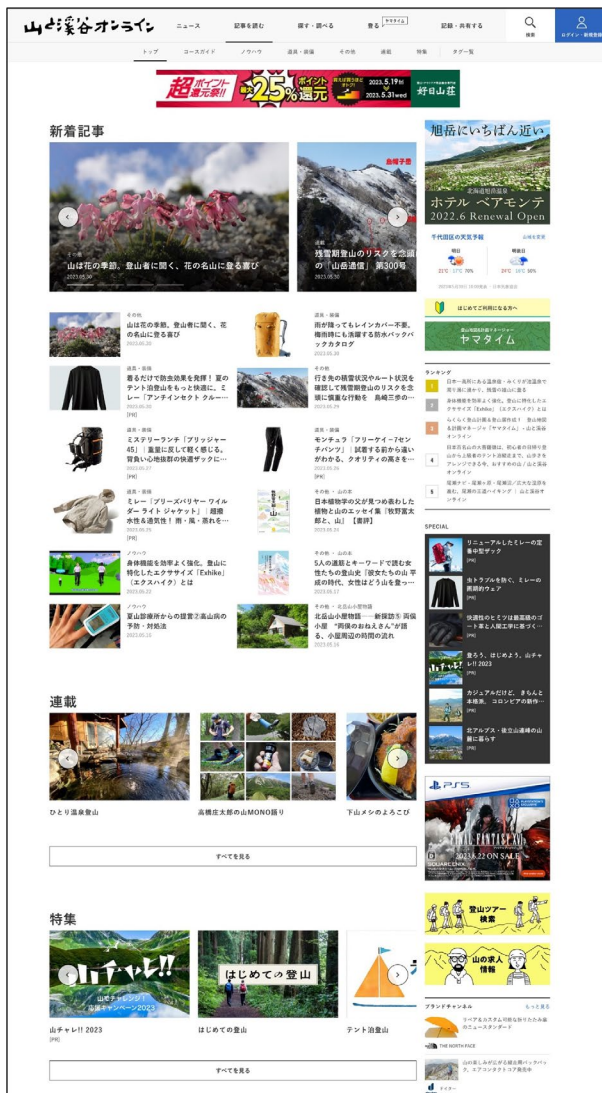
山と溪谷オンライン　ニュース　記事を読む　探す・調べる　登る ヤマタイム　記録・共有する　検索　ログイン・新規登録

トップ　コースガイド　ノウハウ　道具・装備　その他　連載　特集　タグ一覧

超ポイント還元祭!! 最大25%還元 2023.5.19fri 2023.5.31wed 好日山荘

新着記事

その他
山は花の季節。登山者に聞く、花の名山に登る喜び
2023.05.30

残雪期登山のリスクを念頭に「山岳遭信」第300号
2023.05.30

その他
山は花の季節。登山者に聞く、花の名山に登る喜び
2023.05.30

道具・装備
雨が降ってもレインカバー不要。梅雨時も活躍する防水バックパックカタログ
2023.05.30

道具・装備
着るだけで防虫効果を発揮！ 夏のテント泊登山をもっと快適に、ミレー「アンチインセクト クルー…
2023.05.30
[PR]

その他
行き先の積雪状況やルート状況を確認して残雪期登山のリスクを念頭に慎重な行動を　長崎三歩の…
2023.05.29

道具・装備
ミステリーランチ「ブリッジャー45」｜重量に反して軽く感じる。背負い心地抜群の快適ザックに…
2023.05.27
[PR]

道具・装備
モンチュラ「フリーケイ－7センチパンツ」｜試着する前から違いがわかる、クオリティの高さを…
2023.05.26
[PR]

道具・装備
ミレー「ブリーズバリヤー ワイルダー ライト ジャケット」｜超撥水性＆透気性！雨・風・蒸れを…
2023.05.26
[PR]

その他・山の本
日本植物学の父が見つめ表わした植物と山のエッセイ集『牧野富太郎と、山』【書評】
2023.05.25

ノウハウ
身体機能を効率よく強化。登山に特化したエクササイズ「Exhike」（エクスハイク）とは
2023.05.22

その他・山の本
5人の遭難とキーワードで読む女性たちの登山史『彼女たちの山 平成の時代、女性はどう山を登っ…
2023.05.17

ノウハウ
夏山診療所からの提言②高山病の予防・対処法
2023.05.15

その他・北岳山小屋物語
北岳山小屋物語――新連載⑤ 両俣小屋 "両俣のおねえさん"が語る、小屋周辺の時間の流れ
2023.05.16

旭岳にいちばん近い
北海道旭岳温泉
ホテル ベアモンテ
2022.6 Renewal Open

千代田区の天気予報
明日 25℃ 17℃ 70%
明後日 24℃ 18℃ 50%

はじめてご利用になる方へ
ヤマタイム

ランキング
1 日本一高所にある温泉郷・みくりが池温泉で雪を湯に浸かり…
2 身体機能を効率よく強化。登山に特化したエクササイズ「Exhike」（エクスハイク）とは
3 らくらく登山計画&登山届作成！登山地図&計画マネージャ「ヤマタイム」- 山と溪谷オンライン
4 日本百名山の大雪縦走に、初心者の目標で登山から上級者のテント泊縦走まで。山旅を…
5 尾瀬ナビ・尾瀬＆那・尾瀬エリアの…山と溪谷オンライン

SPECIAL
リニューアルしたミレーの定番中型ザック [PR]
虫トラブルを防ぐ、ミレーの防虫的ウェア [PR]
快適性のヒミツは最高級のゴー革と人間工学に基づく… [PR]
登ろう、はじめよう。山チャレ!! 2023 [PR]
カジュアルだけど、きちんと本格派。コロンビアの新作… [PR]
北アルプス・後立山連峰の山麓に暮らす [PR]

連載
ひとり温泉登山　高橋庄太郎の山MONO語り　下山メシのよろこび
すべてを見る

特集
山チャレ!! 山のチャレンジ! 応援キャンペーン2023
山チャレ!! 2023 [PR]
はじめての登山
はじめての登山
テント泊登山
すべてを見る

PS5 FINAL FANTASY XVI 2023.6.22 ON SALE SQUARE ENIX

登山ツアー検索
山の求人情報

ブランドチャンネル　もっと見る
THE NORTH FACE
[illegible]